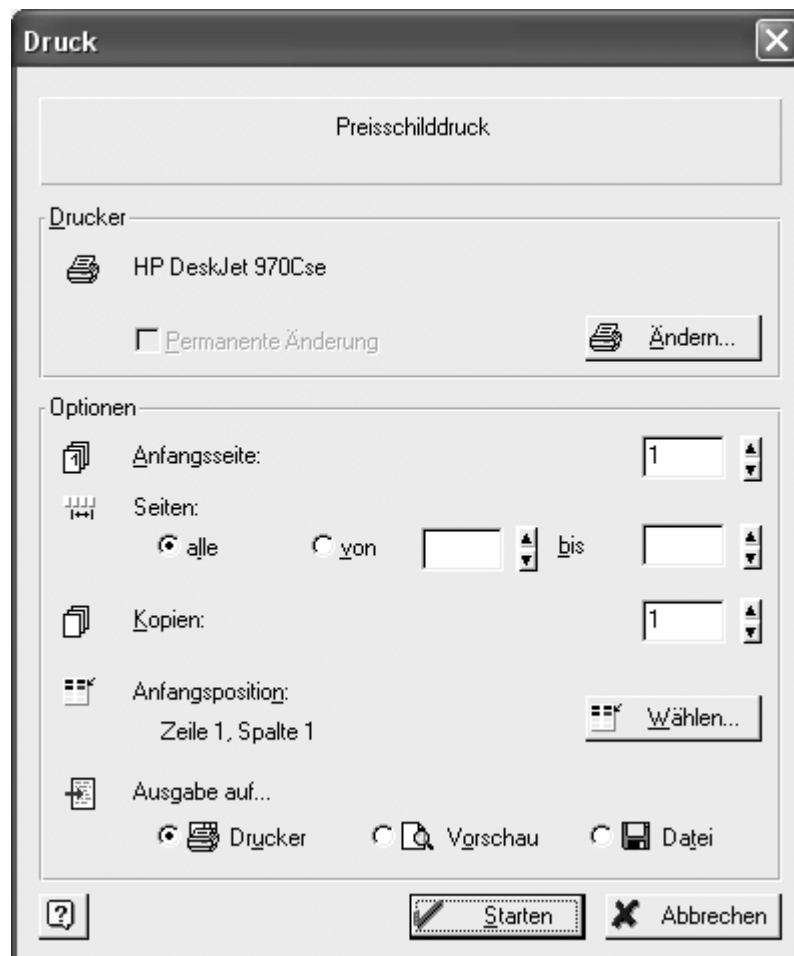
Druck

Preisschilddruck

Drucker

HP DeskJet 970Cse

Permanente Änderung

Ändern...

Optionen

Anfangsseite: 1

Seiten:

alle

von

bis

Kopien: 1

Anfangsposition:

Zeile 1, Spalte 1

Wählen...

Ausgabe auf...

Drucker

Vorschau

Datei

?

Starten

Abbrechen